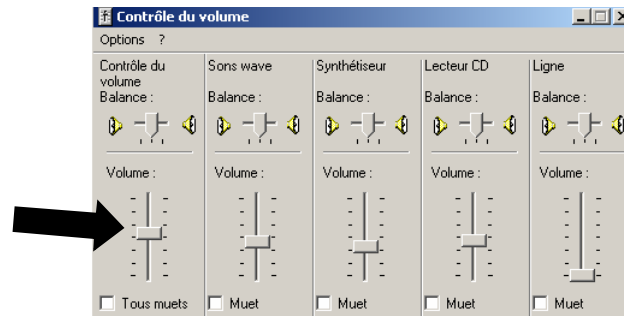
Contrôle du volume

Options ?

Contrôle du volume
Balance :

Volume :

Tous muets

Sons wave
Balance :

Volume :

Muet

Synthétiseur
Balance :

Volume :

Muet

Lecteur CD
Balance :

Volume :

Muet

Ligne
Balance :

Volume :

Muet